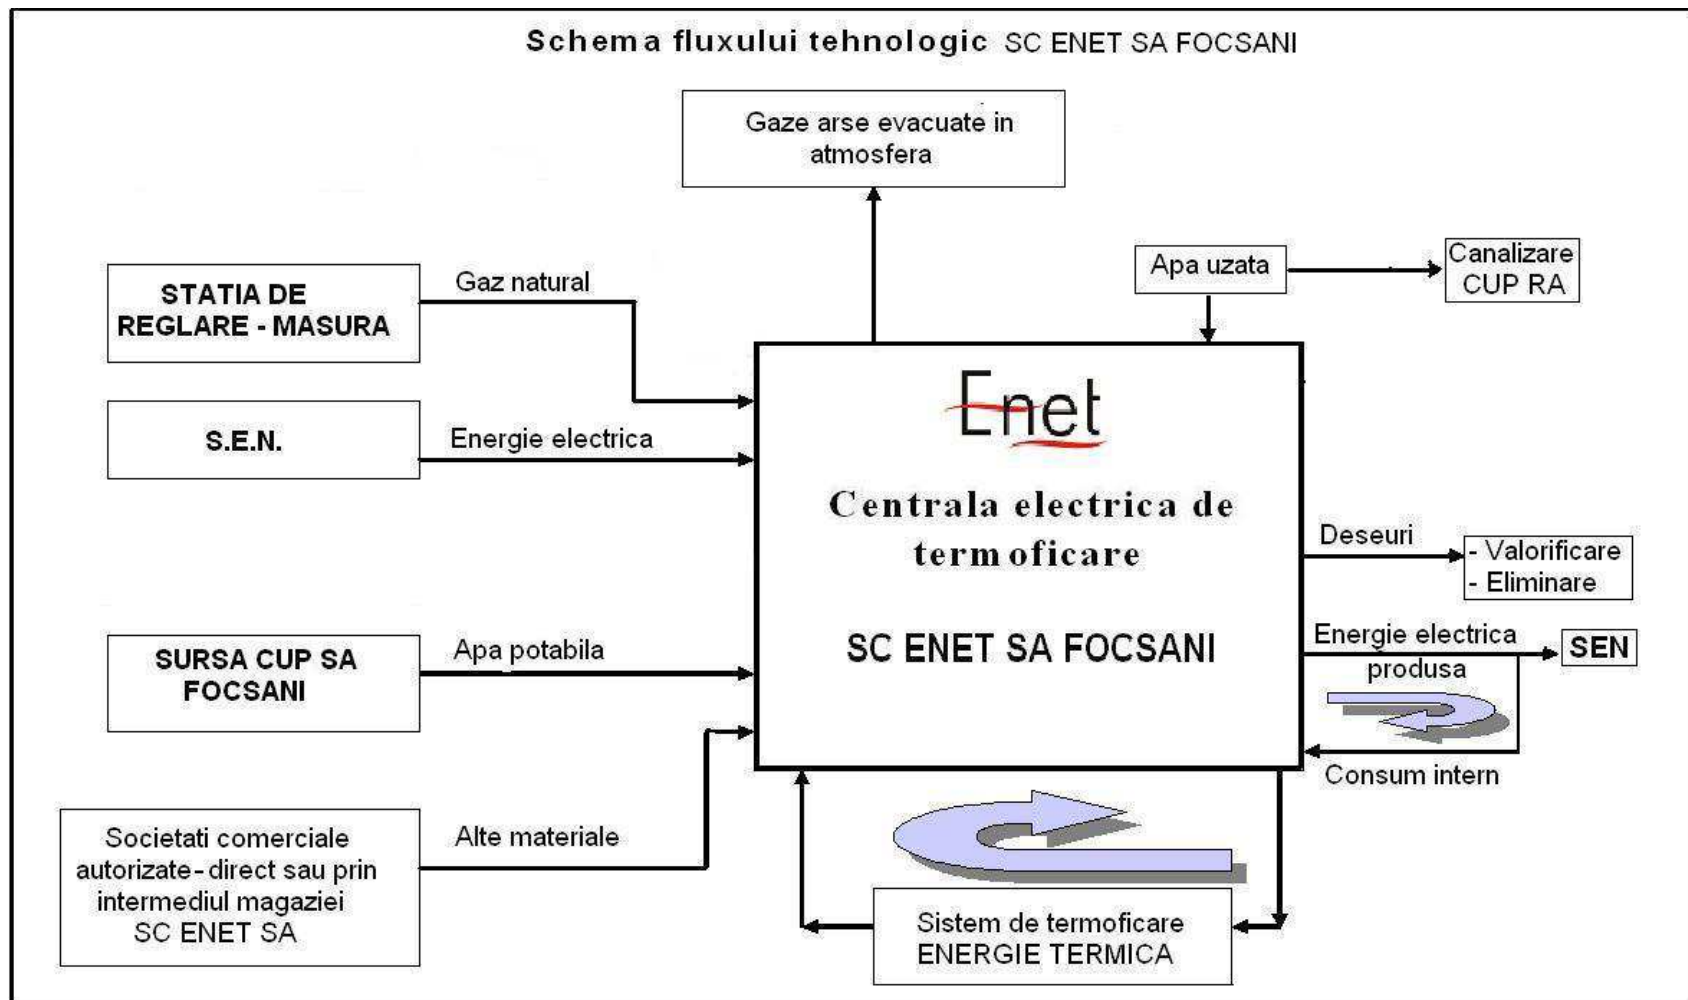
Schema fluxului tehnologic SC ENET SA FOCSANI

Gaze arse evacuate in atmosfera

STATIA DE REGLARE - MASURA

Gaz natural

Apa uzata

Canalizare CUP RA

S.E.N.

Energie electrica

Enet

Centrala electrica de termoficare

SC ENET SA FOCSANI

Deseuri

- Valorificare
- Eliminare

SURSA CUP SA FOCSANI

Apa potabila

Energie electrica produsa

SEN

Consum intern

Societati comerciale autorizate - direct sau prin intermediul magaziei SC ENET SA

Alte materiale

Sistem de termoficare ENERGIE TERMICA